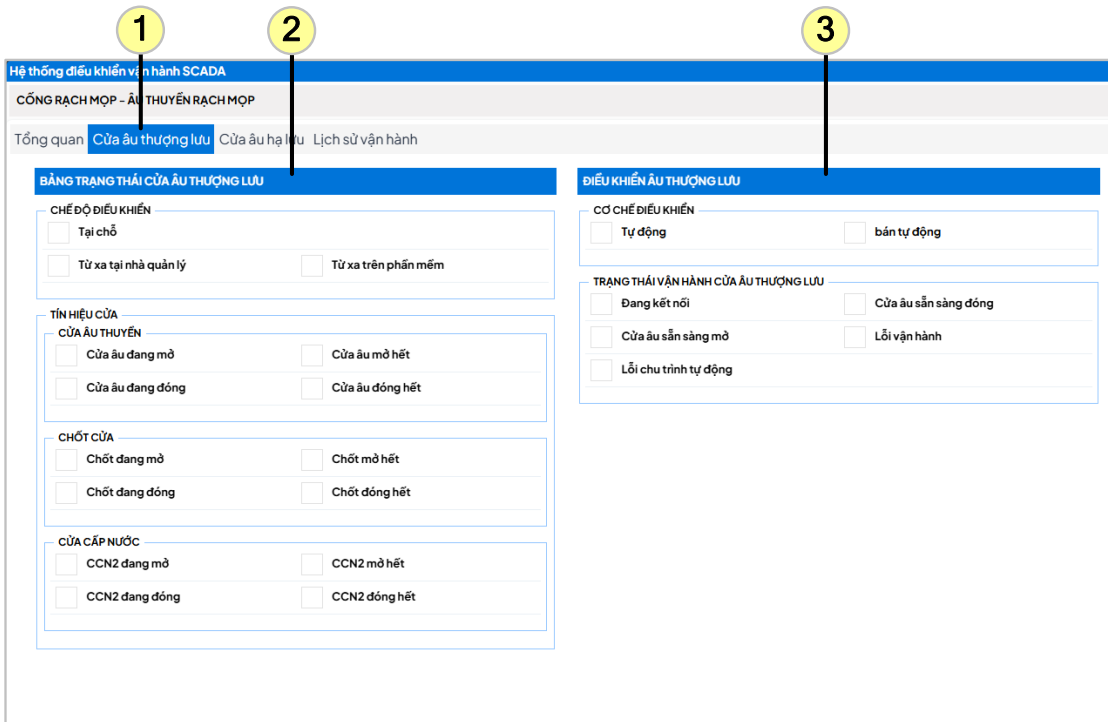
1
2
3

Hệ thống điều khiển vận hành SCADA

CỐNG RẠCH MỌP - ÂU THUYỀN RẠCH MỌP

Tổng quan | Cửa âu thượng lưu | Cửa âu hạ lưu | Lịch sử vận hành

BẢNG TRẠNG THÁI CỬA ÂU THƯỢNG LƯU

CHẾ ĐỘ ĐIỀU KHIỂN
Tại chỗ
Từ xa tại nhà quản lý
Từ xa trên phần mềm

TÍN HIỆU CỬA
CỬA ÂU THUYỀN
Cửa âu đang mở
Cửa âu mở hết
Cửa âu đang đóng
Cửa âu đóng hết

CHỐT CỬA
Chốt đang mở
Chốt mở hết
Chốt đang đóng
Chốt đóng hết

CỬA CẤP NƯỚC
CCN2 đang mở
CCN2 mở hết
CCN2 đang đóng
CCN2 đóng hết

ĐIỀU KHIỂN ÂU THƯỢNG LƯU

CƠ CHẾ ĐIỀU KHIỂN
Tự động
bán tự động

TRẠNG THÁI VẬN HÀNH CỬA ÂU THƯỢNG LƯU
Đang kết nối
Cửa âu sẵn sàng đóng
Cửa âu sẵn sàng mở
Lỗi vận hành
Lỗi chu trình tự động